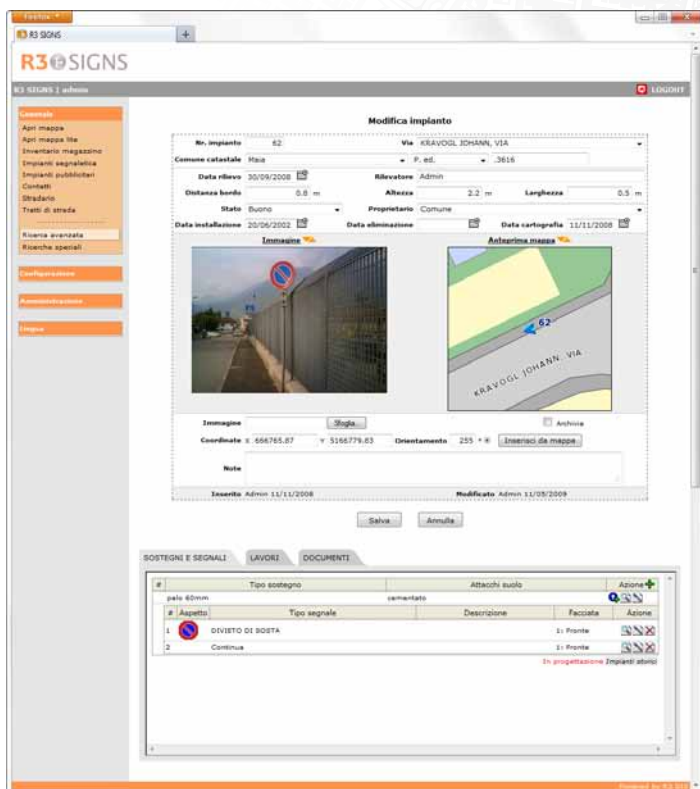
Firefox

R3 SIGNS

R3 SIGNS

R3 SIGNS | admin

LOGOUT

Generale
Apri mappa
Apri mappa lite
Inventario magazzino
Impianti segnaletica
Impianti pubblicitari
Contatti
Stradario
Tratti di strada

Ricerca avanzata
Ricerche speciali

Configurazione

Amministrazione

Lingua

Modifica impianto

Nr. impianto 62
Via KRAVOGL JOHANN, VIA
Comune catastale Maia
P. ed.
.3616
Data rilievo 30/09/2008
Rilevatore Admin
Distanza bordo 0.8 m
Altezza 2.2 m
Larghezza 0.5 m
Stato Buono
Proprietario Comune
Data installazione 20/06/2002
Data eliminazione
Data cartografia 11/11/2008

Immagine

Anteprima mappa

62

KRAVOGL JOHANN, VIA

Immagine
Sfoglia...
Archivia
Coordinate X 666765.87 Y 5166779.83
Orientamento 255 °
Inserisci da mappa
Note

Inserito Admin 11/11/2008
Modificato Admin 11/05/2009

Salva
Annulla

SOSTEGNI E SEGNALI
LAVORI
DOCUMENTI

| # | Tipo sostegno | Attacchi suolo | Azione |
|---|---|---|---|
| | palo 60mm | cementato | |

| # | Aspetto | Tipo segnale | Descrizione | Facciata | Azione |
|---|---|---|---|---|---|
| 1 | | DIVIETO DI SOSTA | | 1: Fronte | |
| 2 | | Continua | | 1: Fronte | |

In progettazione Impianti storici

Powered by R3 GIS